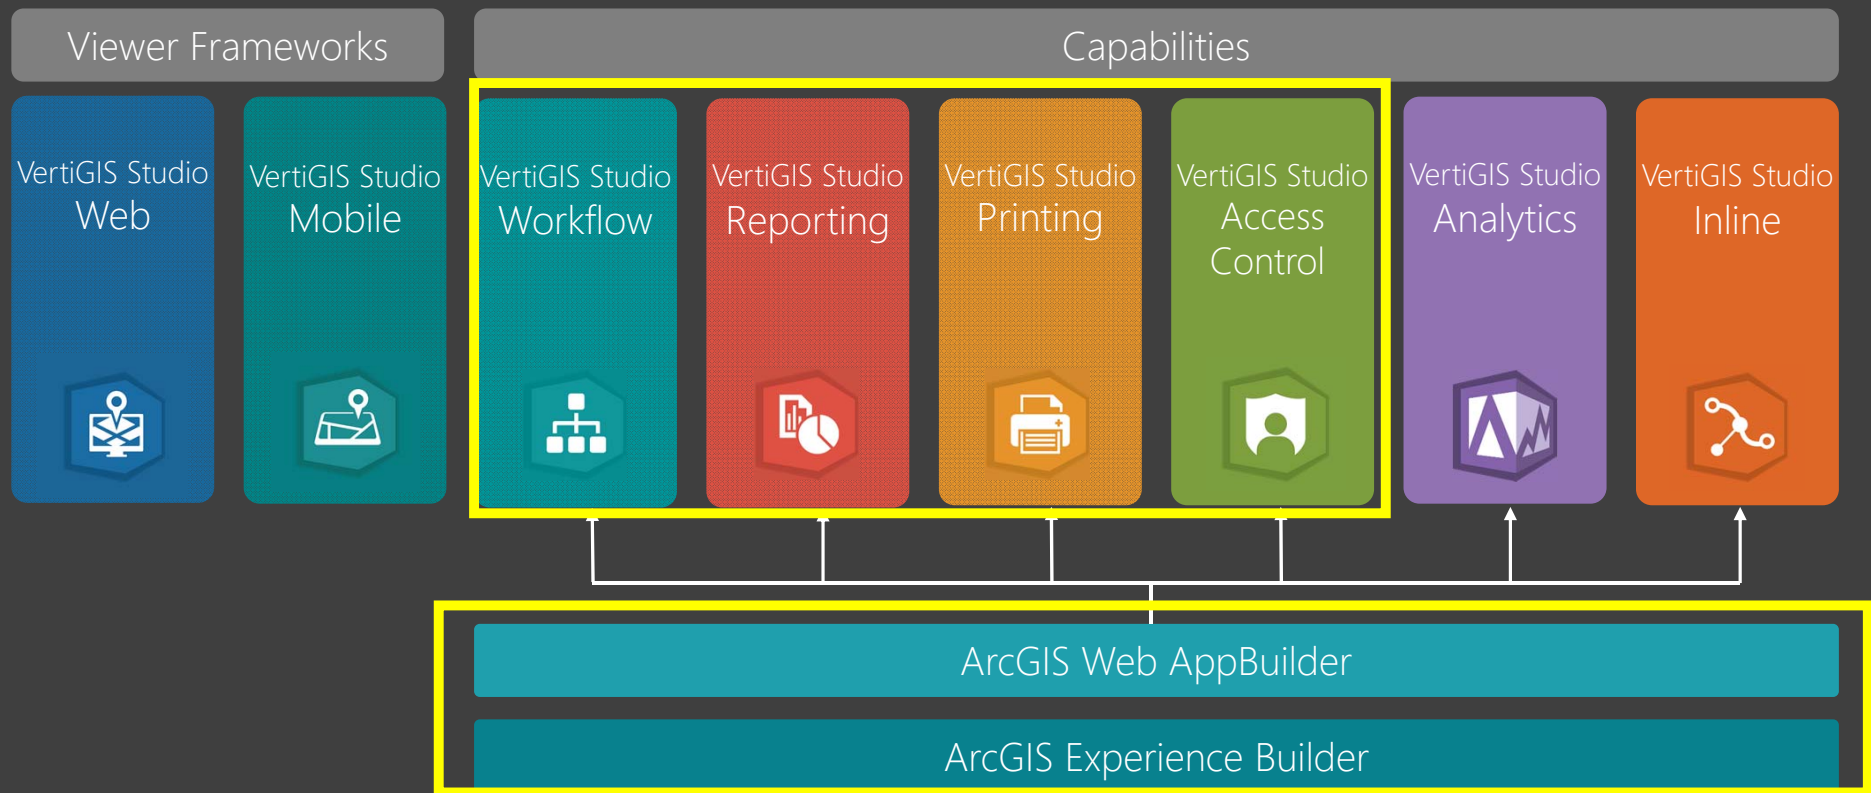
Viewer Frameworks

Capabilities

VertiGIS Studio Web

VertiGIS Studio Mobile

VertiGIS Studio Workflow

VertiGIS Studio Reporting

VertiGIS Studio Printing

VertiGIS Studio Access Control

VertiGIS Studio Analytics

VertiGIS Studio Inline

ArcGIS Web AppBuilder

ArcGIS Experience Builder